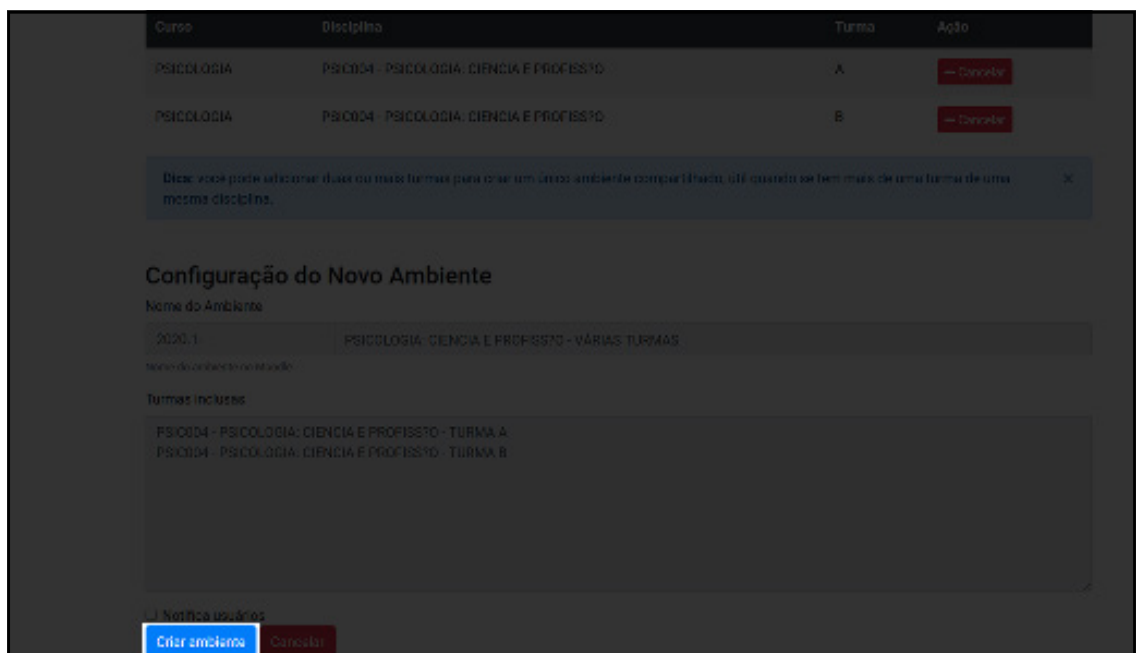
| Curso | Disciplina | Turma | Ação |
|---|---|---|---|
| PSICOLOGIA | PSIC004 - PSICOLOGIA: CIENCIA E PROFISS?O | A | — Cancelar |
| PSICOLOGIA | PSIC004 - PSICOLOGIA: CIENCIA E PROFISS?O | B | — Cancelar |

Dica: você pode adicionar duas ou mais turmas para criar um único ambiente compartilhado, útil quando se tem mais de uma turma de uma mesma disciplina. ×

Configuração do Novo Ambiente

Nome do Ambiente

2020.1 PSICOLOGIA: CIENCIA E PROFISS?O - VÁRIAS TURMAS

Nome do ambiente no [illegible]

Turmas inclusas

PSIC004 - PSICOLOGIA: CIENCIA E PROFISS?O - TURMA A
PSIC004 - PSICOLOGIA: CIENCIA E PROFISS?O - TURMA B

Notifica usuários

Criar ambiente Cancelar